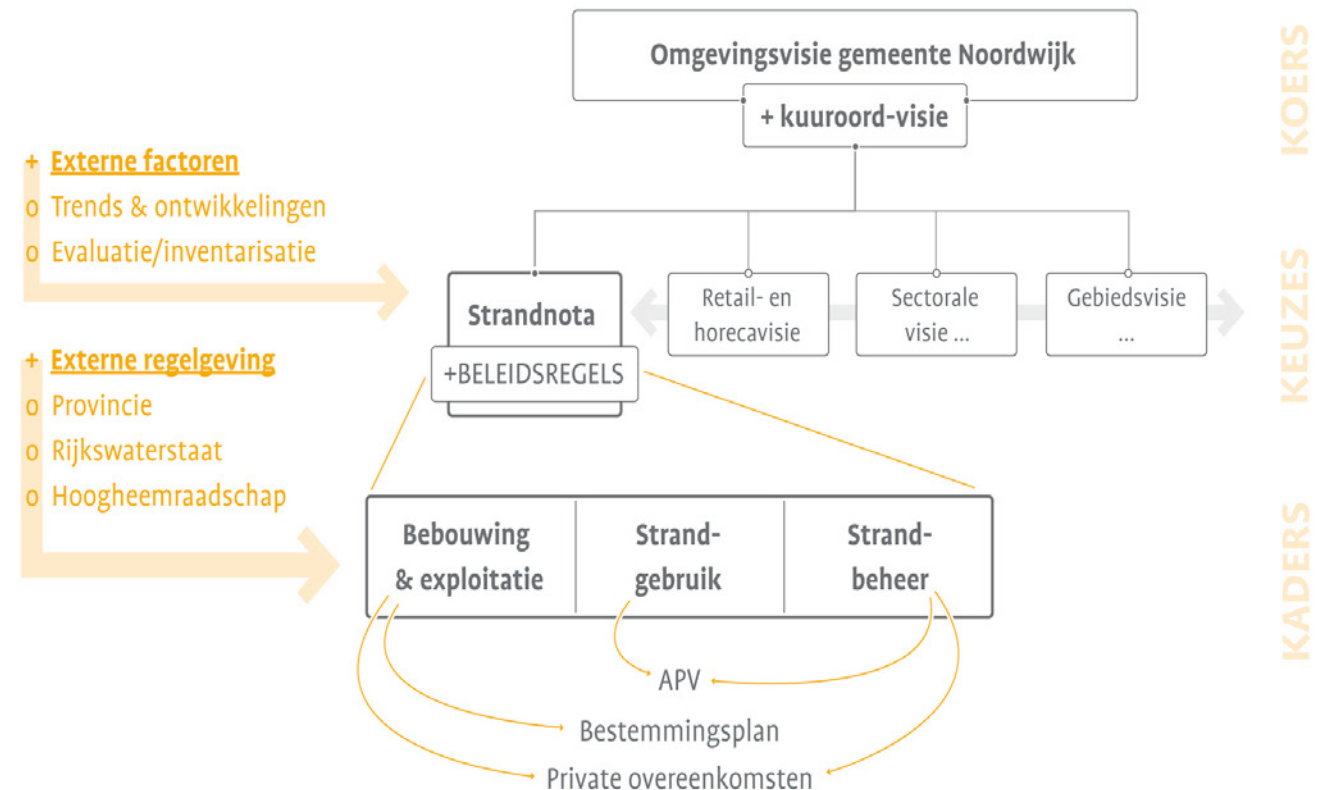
Omgevingsvisie gemeente Noordwijk

+ kuuroord-visie

KOERS

+ Externe factoren
o Trends & ontwikkelingen
o Evaluatie/inventarisatie

Strandnota

+BELEIDSREGELS

Retail- en horecavisie

Sectorale visie ...

Gebiedsvisie ...

KEUZES

+ Externe regelgeving
o Provincie
o Rijkswaterstaat
o Hoogheemraadschap

Bebouwing & exploitatie

Strand-gebruik

Strand-beheer

KADERS

APV

Bestemmingsplan

Private overeenkomsten